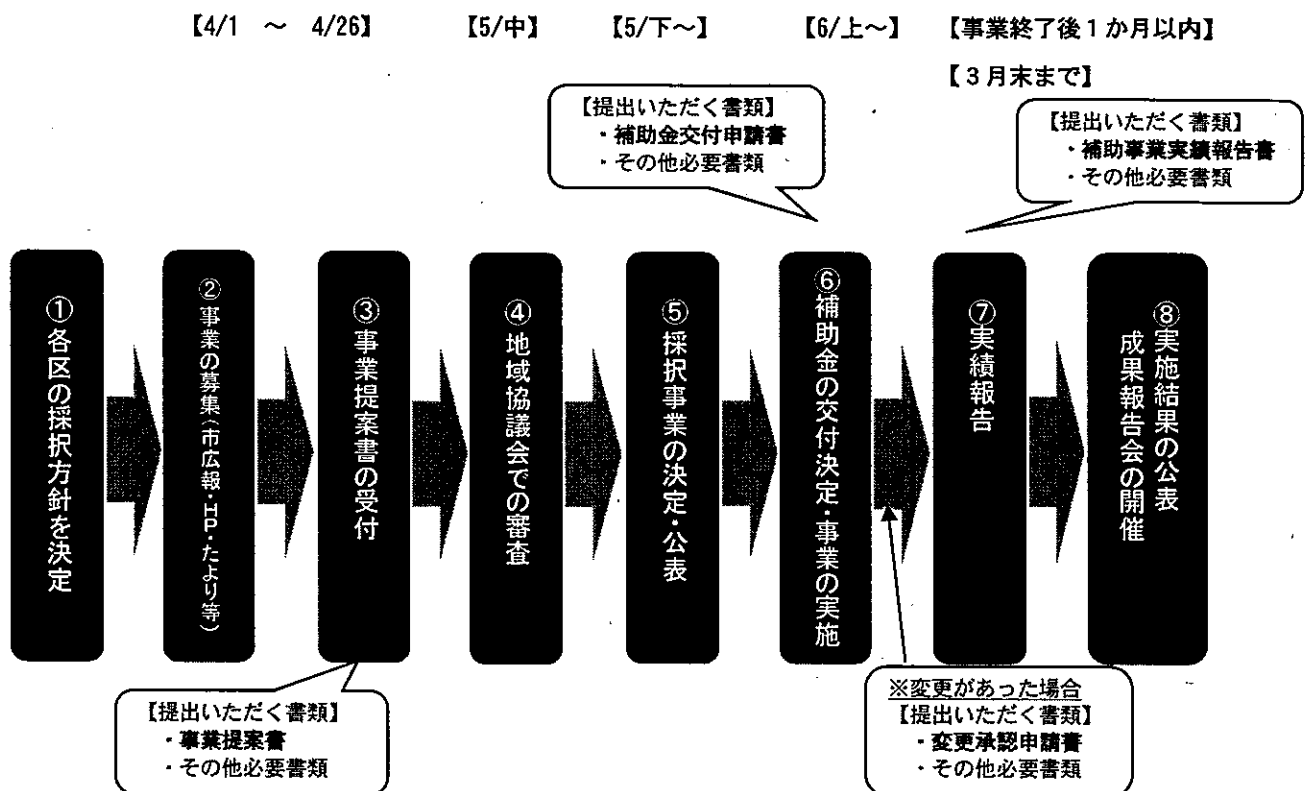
【4/1 ～ 4/26】 【5/中】 【5/下～】 【6/上～】 【事業終了後１か月以内】

【３月末まで】

【提出いただく書類】
・補助金交付申請書
・その他必要書類

【提出いただく書類】
・補助事業実績報告書
・その他必要書類

①各区の採択方針を決定

②事業の募集（市広報・HP・たより等）

③事業提案書の受付

④地域協議会での審査

⑤採択事業の決定・公表

⑥補助金の交付決定・事業の実施

⑦実績報告

⑧実施結果の公表
成果報告会の開催

【提出いただく書類】
・事業提案書
・その他必要書類

※変更があった場合
【提出いただく書類】
・変更承認申請書
・その他必要書類